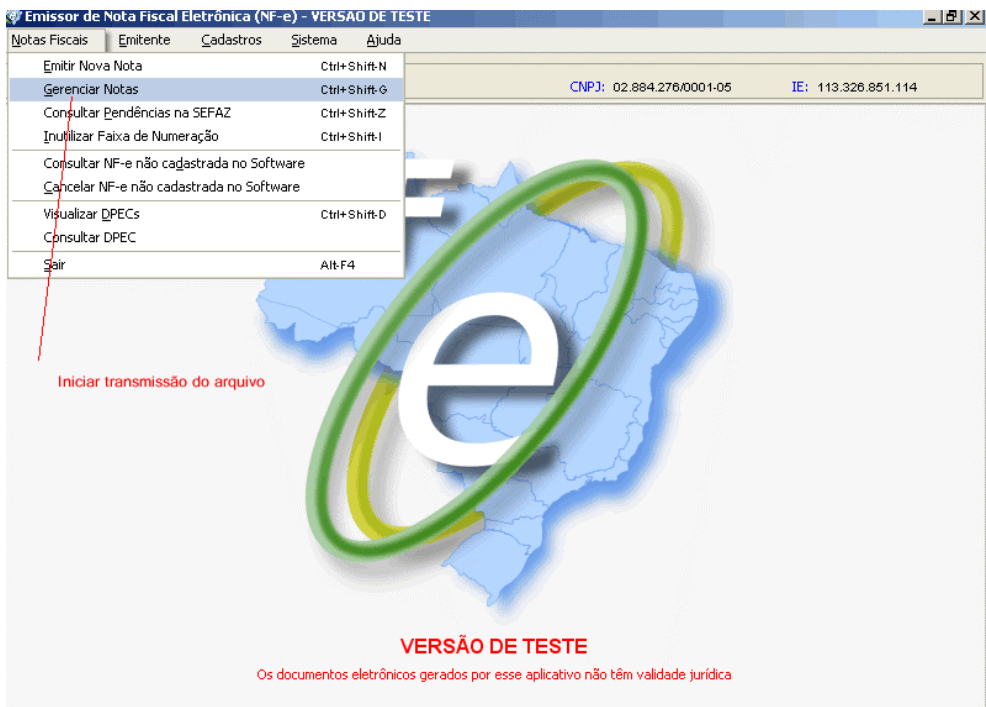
Emissor de Nota Fiscal Eletrônica (NF-e) - VERSÃO DE TESTE

Notas Fiscais Emitente Cadastros Sistema Ajuda

Emitir Nova Nota Ctrl+Shift-N
Gerenciar Notas Ctrl+Shift-G
Consultar Pendências na SEFAZ Ctrl+Shift-Z
Inutilizar Faixa de Numeração Ctrl+Shift-I
Consultar NF-e não cadastrada no Software
Cancelar NF-e não cadastrada no Software
Visualizar DPECs Ctrl+Shift-D
Consultar DPEC
Sair Alt-F4

CNPJ: 02.884.276/0001-05 IE: 113.326.851.114

Iniciar transmissão do arquivo

e

VERSÃO DE TESTE

Os documentos eletrônicos gerados por esse aplicativo não têm validade jurídica